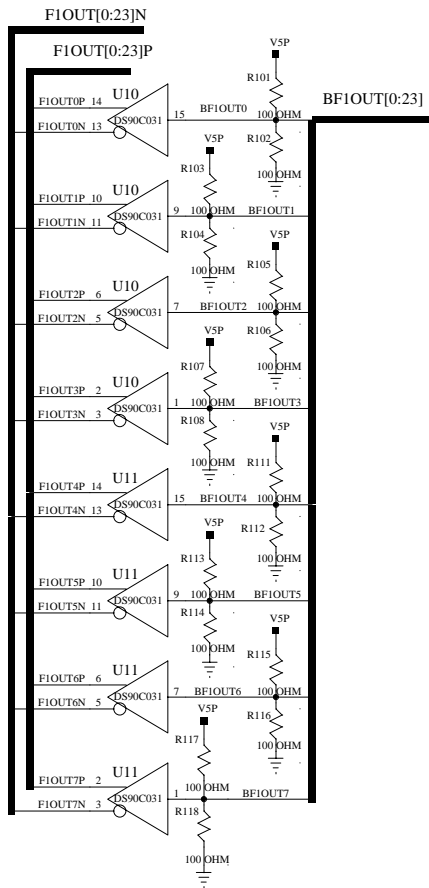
F1OUT[0:23]N

F1OUT[0:23]P

BF1OUT[0:23]

V5P
R101
F1OUT0P 14
U10
15 BF1OUT0 100 OHM
F1OUT0N 13
DS90C031
R102
100 OHM

V5P
R103
F1OUT1P 10
U10
9 100 OHM BF1OUT1
F1OUT1N 11
DS90C031
R104
100 OHM

V5P
R105
F1OUT2P 6
U10
7 BF1OUT2 100 OHM
F1OUT2N 5
DS90C031
R106
100 OHM

V5P
R107
F1OUT3P 2
U10
1 100 OHM BF1OUT3
F1OUT3N 3
DS90C031
R108
100 OHM

V5P
R111
F1OUT4P 14
U11
15 BF1OUT4 100 OHM
F1OUT4N 13
DS90C031
R112
100 OHM

V5P
R113
F1OUT5P 10
U11
9 100 OHM BF1OUT5
F1OUT5N 11
DS90C031
R114
100 OHM

V5P
R115
F1OUT6P 6
U11
7 BF1OUT6 100 OHM
F1OUT6N 5
DS90C031
R116
100 OHM

V5P
R117
F1OUT7P 2
U11
1 100 OHM BF1OUT7
F1OUT7N 3
DS90C031
R118
100 OHM